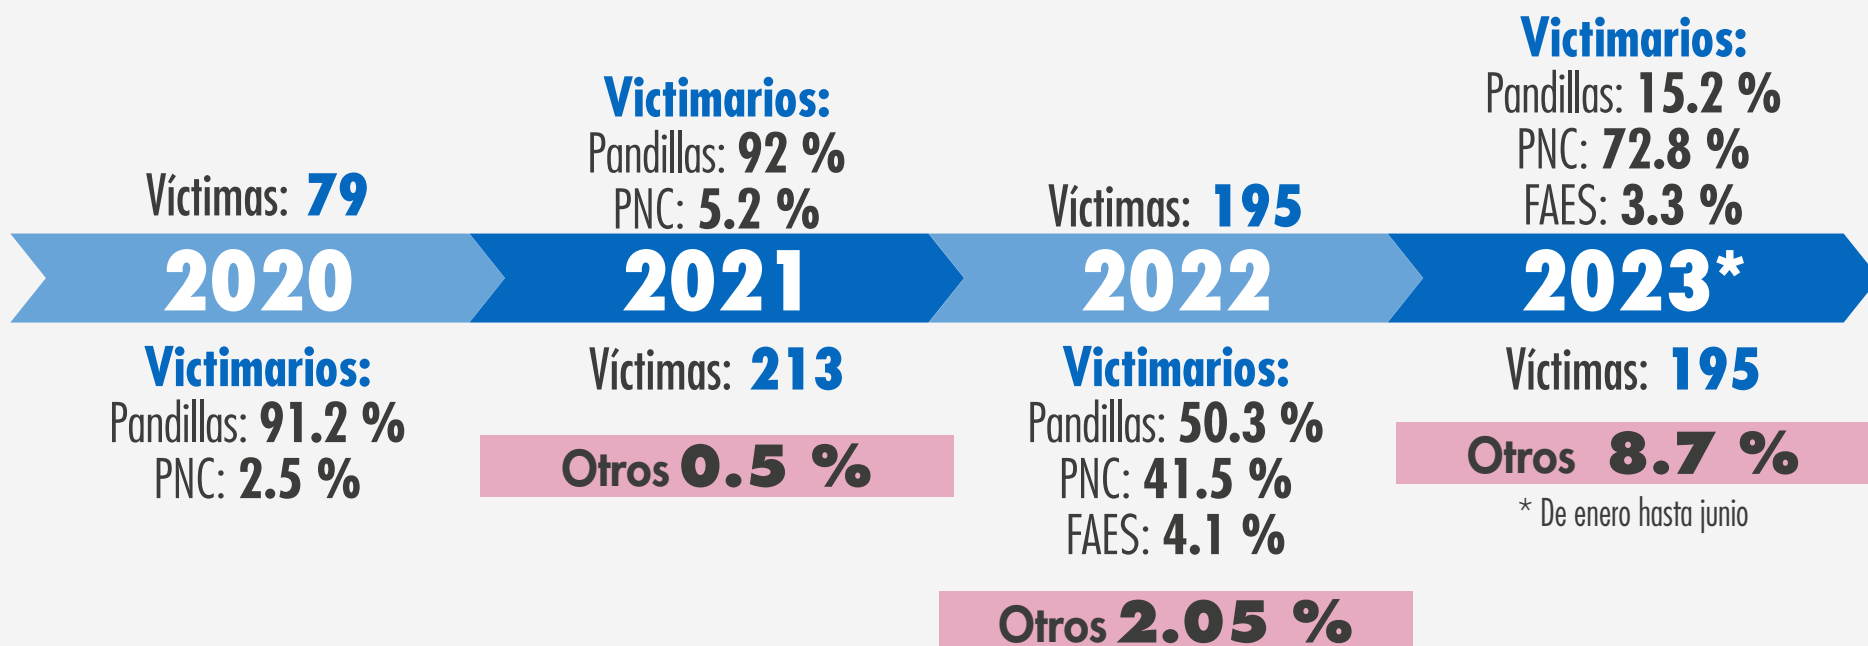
Víctimas: 79

2020

Victimarios:
Pandillas: 91.2 %
PNC: 2.5 %

Victimarios:
Pandillas: 92 %
PNC: 5.2 %

2021

Víctimas: 213

Otros 0.5 %

Víctimas: 195

2022

Victimarios:
Pandillas: 50.3 %
PNC: 41.5 %
FAES: 4.1 %

Otros 2.05 %

Victimarios:
Pandillas: 15.2 %
PNC: 72.8 %
FAES: 3.3 %

2023*

Víctimas: 195

Otros 8.7 %

* De enero hasta junio